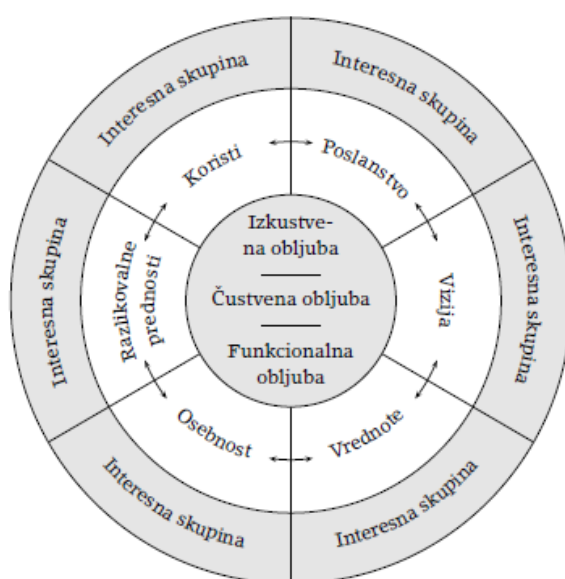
Interesna skupina

Interesna skupina

Interesna skupina

Interesna skupina

Interesna skupina

Interesna skupina

Koristi

Poslanstvo

Vizija

Vrednote

Osebnost

Razlikovalne prednosti

Izkustvena obljuba

Čustvena obljuba

Funkcionalna obljuba